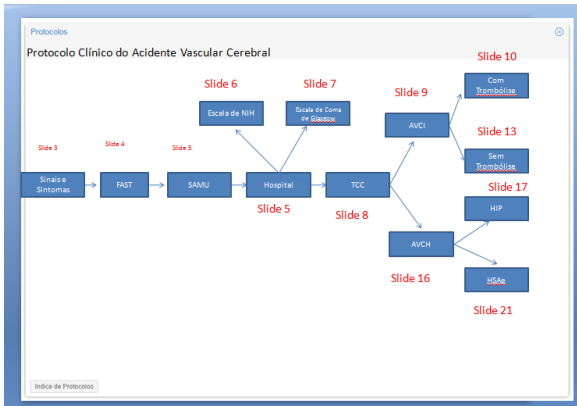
Protocolos

Protocolo Clínico do Acidente Vascular Cerebral

Slide 3
Slide 4
Slide 5
Slide 6
Slide 7

Sinais e Sintomas
FAST
SAMU
Hospital
Slide 5
Escala de NIH
Escala de Coma de Glasgow
TCC
Slide 8

Slide 9
AVCI
Slide 10
Com Trombólise
Slide 13
Sem Trombólise
Slide 17
HIP
AVCH
Slide 16
HSAe
Slide 21

Indice de Protocolos